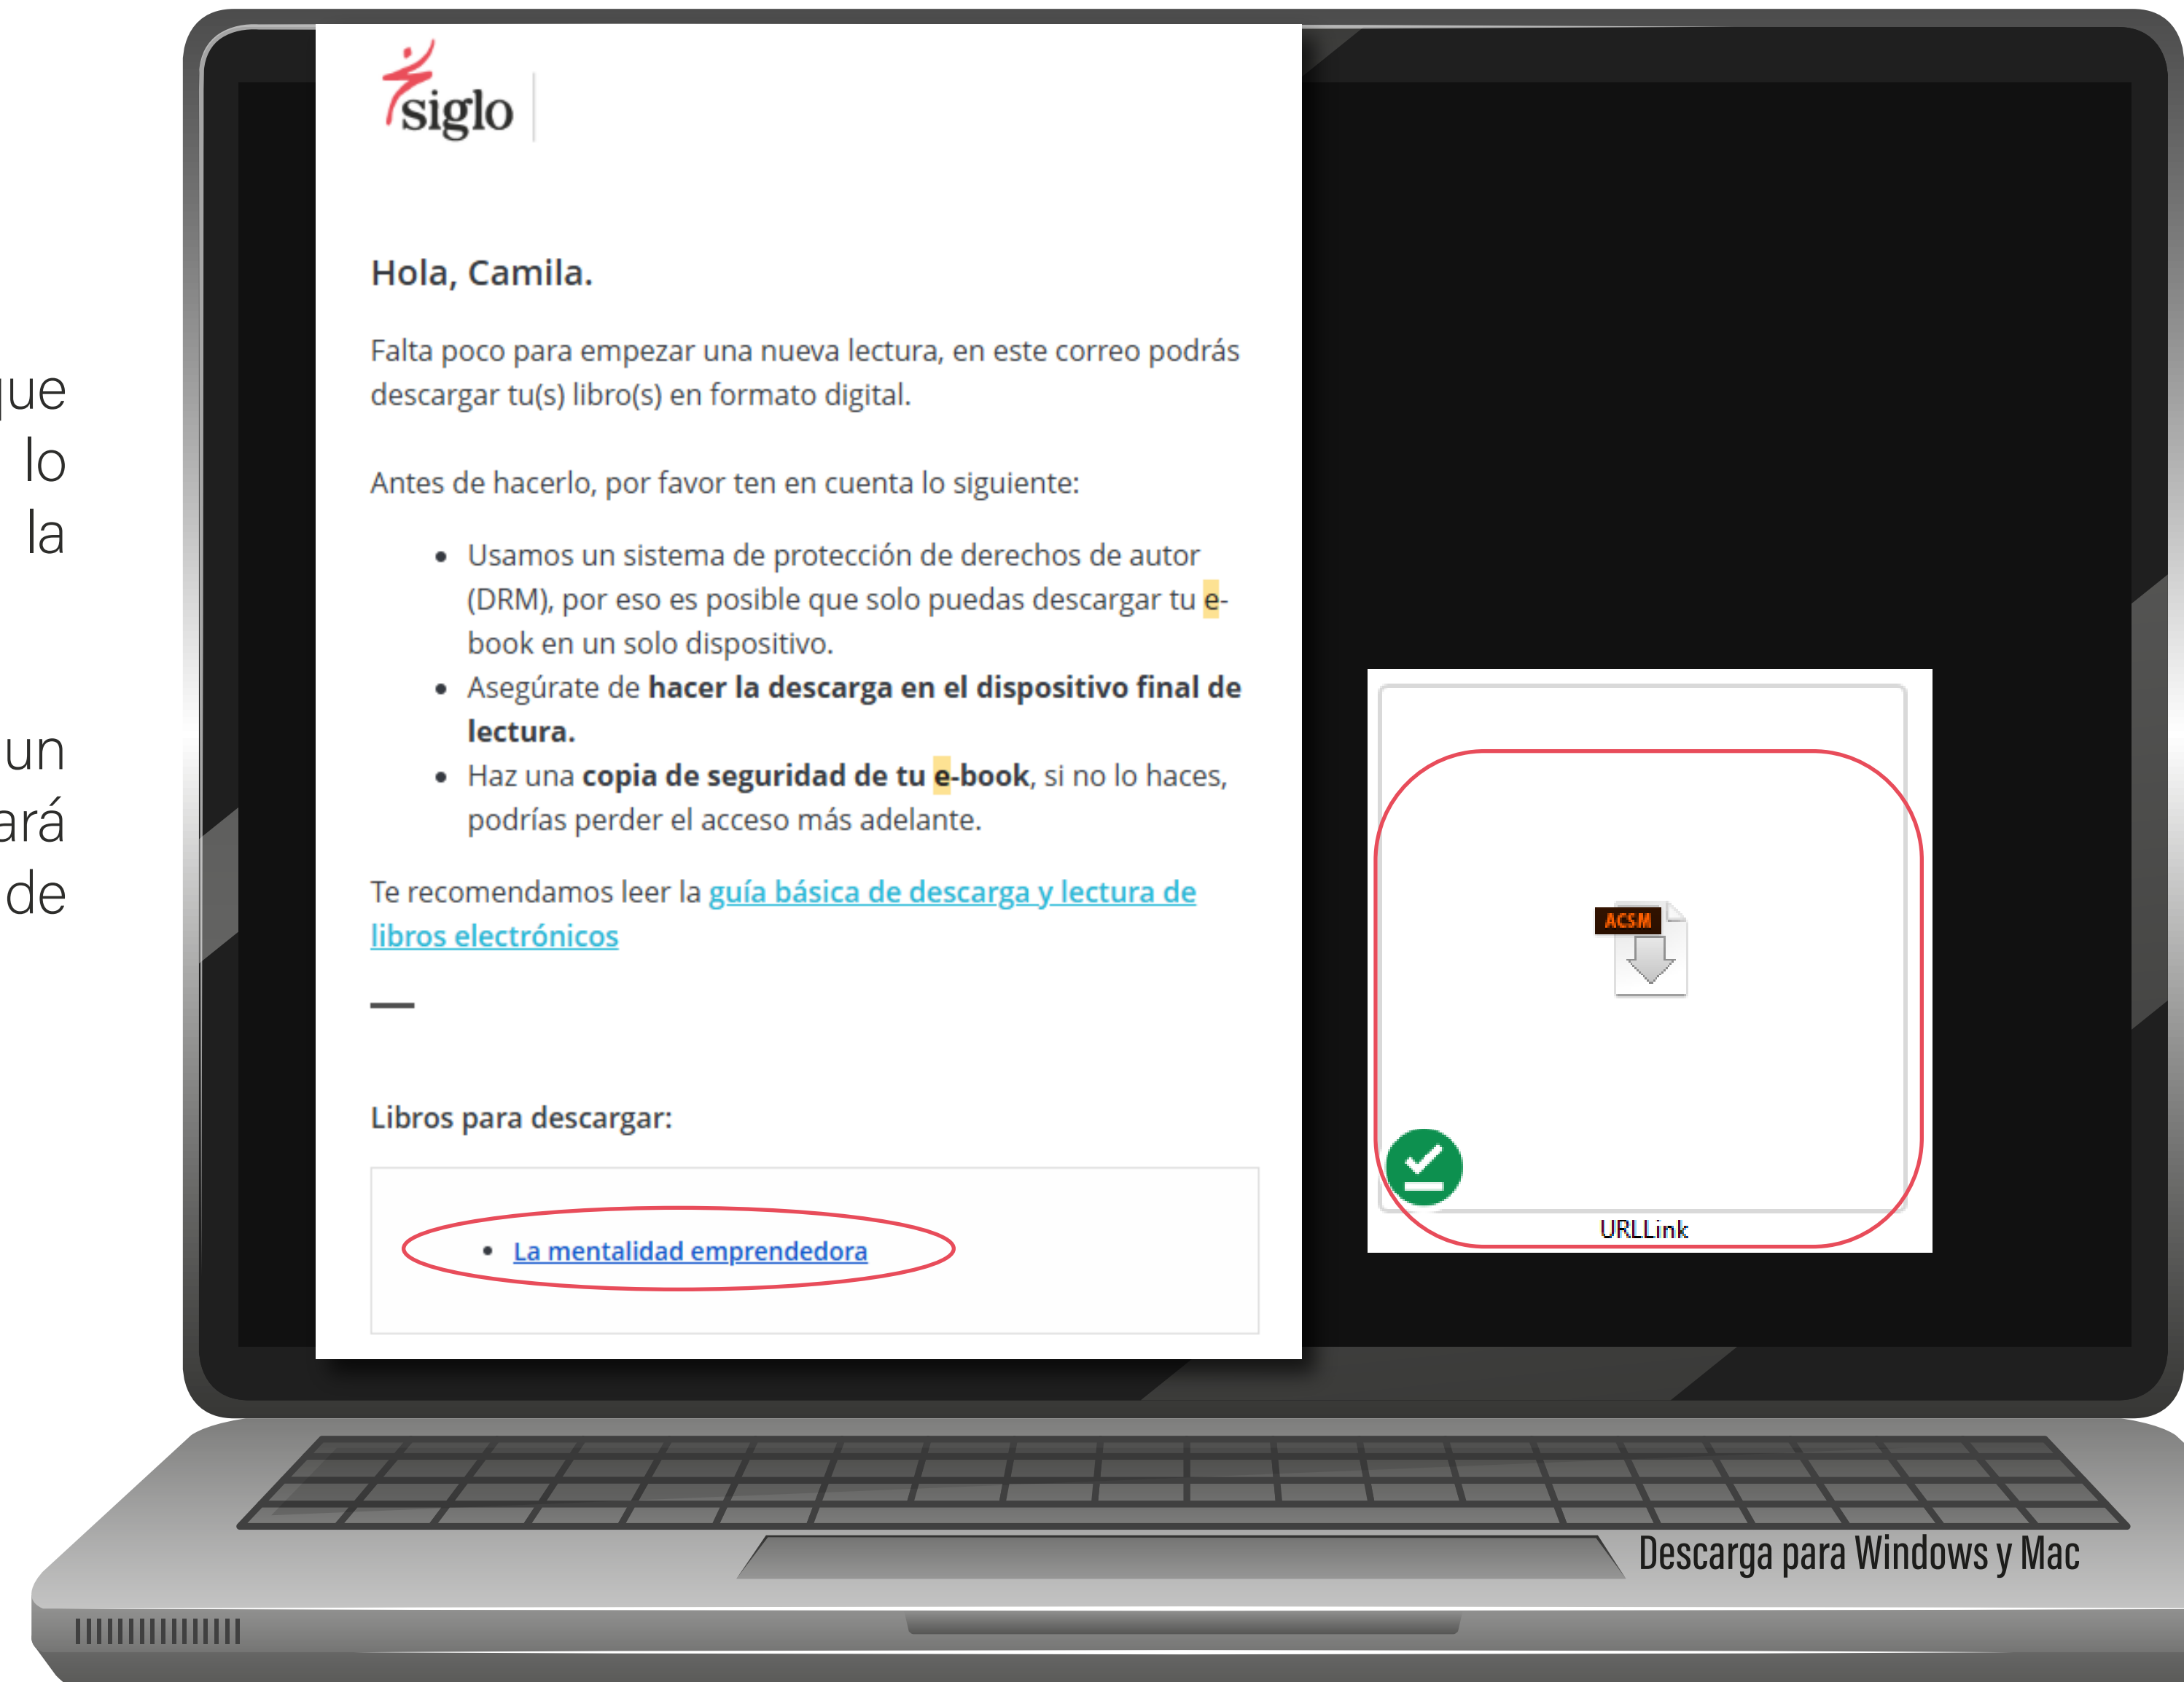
que
lo
la

un
ará
de

siglo

Hola, Camila.

Falta poco para empezar una nueva lectura, en este correo podrás descargar tu(s) libro(s) en formato digital.

Antes de hacerlo, por favor ten en cuenta lo siguiente:

- Usamos un sistema de protección de derechos de autor (DRM), por eso es posible que solo puedas descargar tu e-book en un solo dispositivo.
- Asegúrate de **hacer la descarga en el dispositivo final de lectura.**
- Haz una **copia de seguridad de tu e-book**, si no lo haces, podrías perder el acceso más adelante.

Te recomendamos leer la guía básica de descarga y lectura de libros electrónicos

—

Libros para descargar:

- La mentalidad emprendedora

ACSM

URLLink

Descarga para Windows y Mac